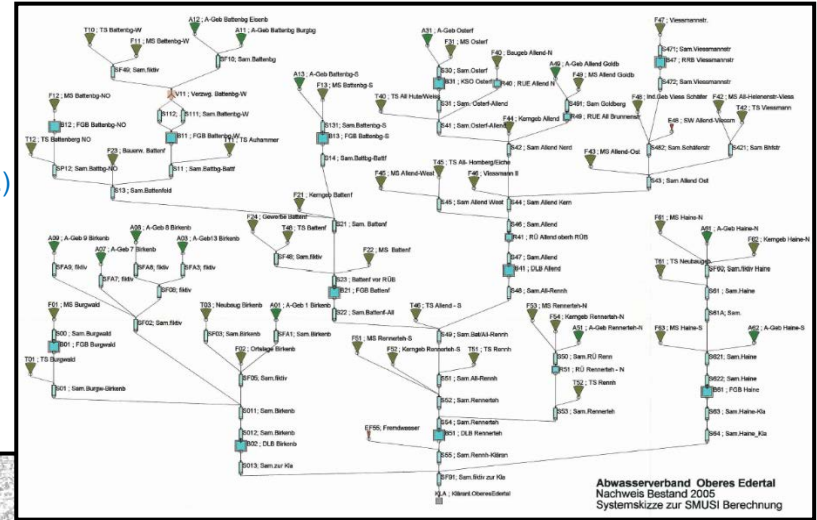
T10 ; TS Battenbg-W
F11 ; MS Battenbg-W
A12 ; A-Geb Battenbg Eisenb
A11 ; A-Geb Battenbg Burgbg
SF49 ; Sam.fiktiv
SF10 ; Sam.Battenbg
V111 ; Verzwg. Battenbg-W
S112 ; S111 ; Sam.Battenbg-W
B11 ; FGB Battenbg-W
T11 ; TS Auhammer
F12 ; MS Battenbg-NO
B12 ; FGB Battenbg-NO
T12 ; TS Battenbg NO
F25 ; Bauerw. Battenf
SP12 ; Sam.Battbg-NO
S11 ; Sam.Battbg-Battf
S13 ; Sam.Battenfeld
A13 ; A-Geb Battenbg-S
F13 ; MS Battenbg-S
S131 ; Sam.Battenbg-S
B13 ; FGB Battenbg-S
S14 ; Sam.Battbg-Battf
F21 ; Kerngeb Battenf
F24 ; Gewerbe Battenf
T46 ; TS Battenf
S21 ; Sam. Battenf
SF48 ; Sam.fiktiv
F22 ; MS Battenf
S23 ; Battenf vor RÜB
B21 ; FGB Battenf
S22 ; Sam.Battenf-All
A39 ; A-Geb 9 Birkenb
A07 ; A-Geb 7 Birkenb
A08 ; A-Geb 8 Birkenb
A03 ; A-Geb13 Birkenb
SFA9 ; fiktiv
SFA7 ; fiktiv
SFA8 ; fiktiv
SFA3 ; fiktiv
SF06 ; fiktiv
SF02 ; Sam.fiktiv
F01 ; MS Burgwald
S00 ; Sam.Burgwald
B01 ; FGB Burgwald
T01 ; TS Burgwald
S01 ; Sam.Burgw-Birkenb
T03 ; Neubaug Birkenb
SF03 ; Sam.Birkenb
A01 ; A-Geb 1 Birkenb
SFA1 ; Sam.Birkenb
F02 ; Ortslage Birkenb
SF05 ; Sam.fiktiv
S011 ; Sam.Birkenb
S012 ; Sam.Birkenb
B02 ; DLB Birkenb
S02 ; Sam.zur Kla
A31 ; A-Geb Osterf
F31 ; MS Osterf
F40 ; Baugeb Allend-N
S30 ; Sam.Osterf
B31 ; KSO Osterf
B40 ; RUE Allend N
A49 ; A-Geb Allend Goldb
F49 ; MS Allend Goldb
S31 ; Sam. Osterf-Allend
S491 ; Sam.Goldberg
T40 ; TS All Hute/Weise
S41 ; Sam.Osterf-Allend
F44 ; Kerngeb Allend
B49 ; RUE All Brunnenstr
S42 ; Sam.Allend Nord
T45 ; TS All-Homberg/Eiche
F45 ; MS Allend-West
F46 ; Viessmann II
S45 ; Sam.Allend West
S44 ; Sam.Allend Kern
S46 ; Sam.Allend
R41 ; RÜ Allend oberh RÜB
B41 ; DLB Allend
S47 ; Sam.Allend
S48 ; Sam.All-Rennh
T46 ; TS Allend - S
S49 ; Sam.Bat/All-Rennh
F47 ; Viessmannstr.
S471 ; Sam.Viessmannstr
B47 ; RRB Viessmannstr
S472 ; Sam.Viessmannstr
F48 ; Ind.Geb Viess Schäfer
F42 ; MS All-Helenenstr-Viess
T42 ; TS Viessmann
E48 ; SW Allend-Viessm
S482 ; Sam.Schäferstr
S421 ; Sam.Birkstr
F43 ; MS Allend-Ost
S43 ; Sam.Allend Ost
F61 ; MS Haine-N
A61 ; A-Geb Haine-N
F62 ; Kerngeb Haine-N
T61 ; TS Neubaugeb
SF60 ; Sam.fiktiv Haine
S61 ; Sam.Haine
S61A ; Sam.
F63 ; MS Haine-S
A62 ; A-Geb Haine-S
S621 ; Sam.Haine
S622 ; Sam.Haine
B61 ; FGB Haine
S63 ; Sam.Haine-Kla
S64 ; Sam.Haine_Kla
F53 ; MS Rennerteh-N
F54 ; Kerngeb Rennerteh-N
A51 ; A-Geb Rennerteh-N
S50 ; Sam.RÜ Renn
R51 ; RÜ Rennerteh - N
T52 ; TS Rennh
S53 ; Sam.Rennerteh
F51 ; MS Rennerteh-S
F52 ; Kerngeb Rennerteh-S
T51 ; TS Rennh
S51 ; Sam.All-Rennh
S52 ; Sam.Rennerteh
EF55 ; Fremdwasser
S54 ; Sam.Rennerteh
B51 ; DLB Rennerteh
S55 ; Sam.Rennh-Kläran
SF91 ; Sam.fiktiv zur Kla
KLA ; Kläranl.ObersEdertal

Abwasserverband Oberes Edertal
Nachweis Bestand 2005
Systemskizze zur SMUSI Berechnung